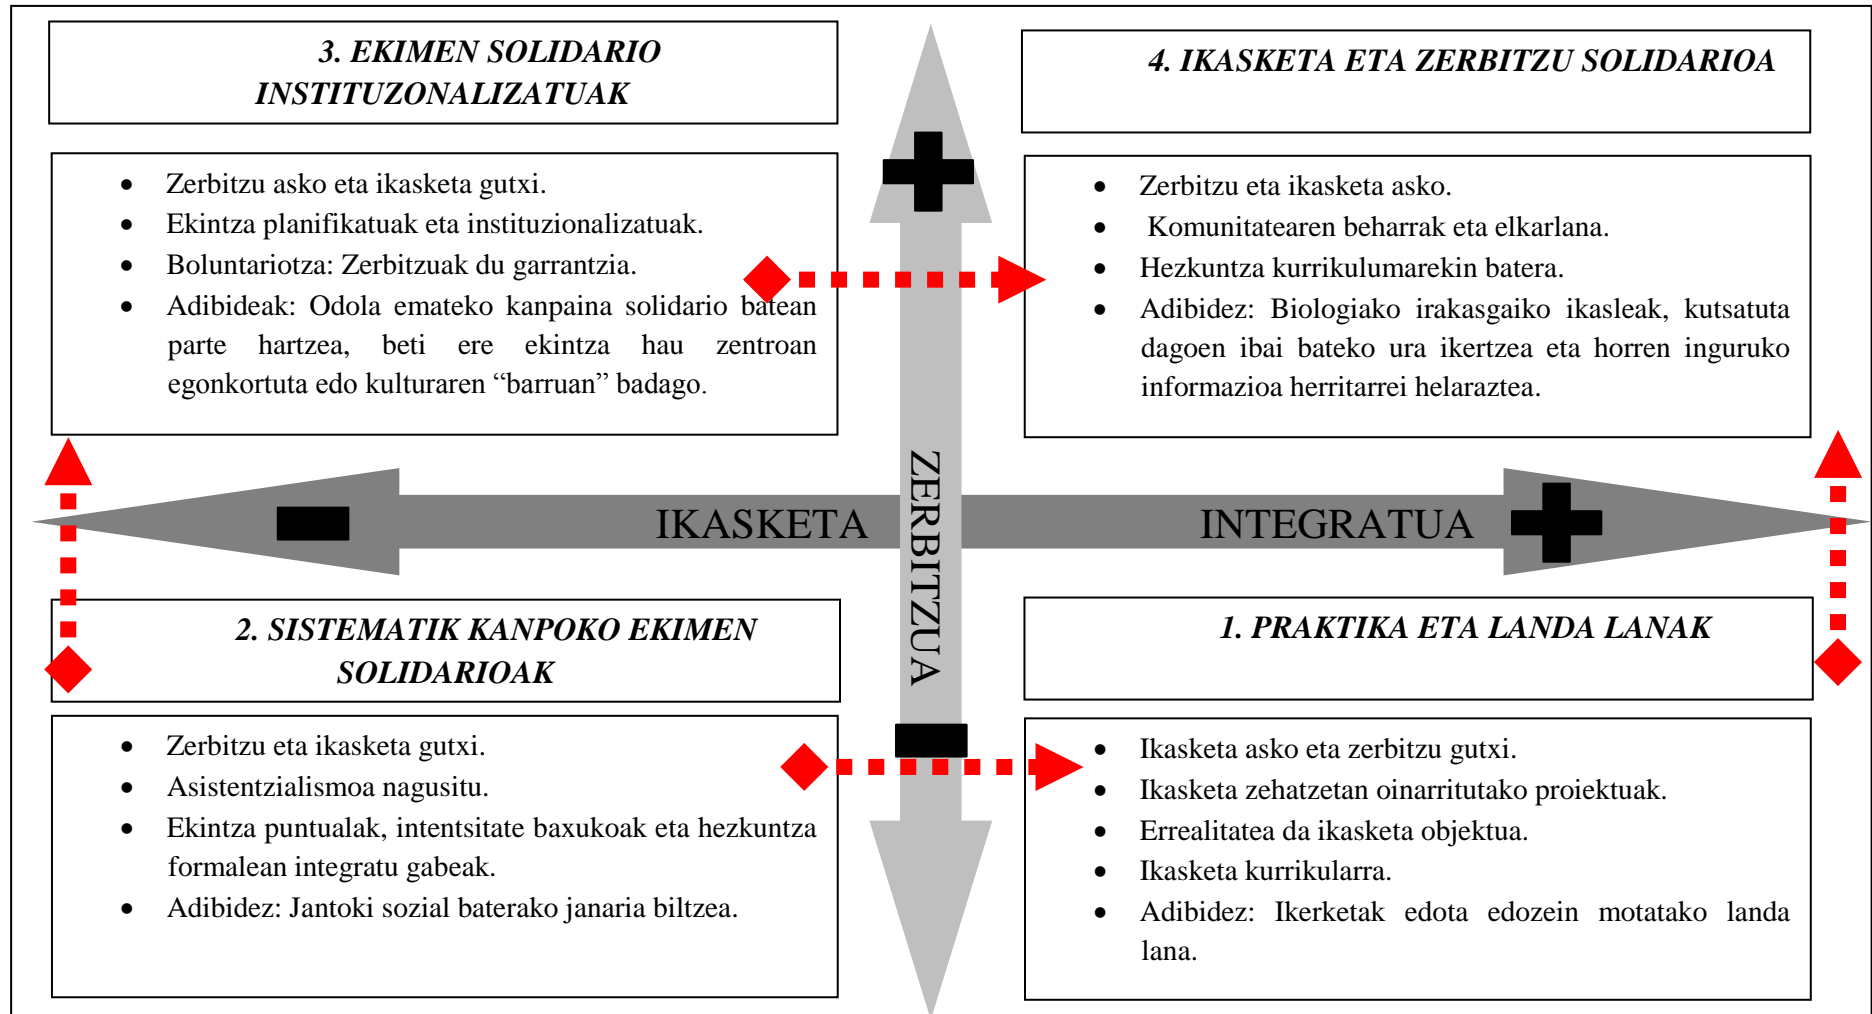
3. EKIMEN SOLIDARIO INSTITUZONALIZATUAK

- Zerbitzu asko eta ikasketa gutxi.
- Ekintza planifikatuak eta instituzionalizatuak.
- Boluntariotza: Zerbitzuak du garrantzia.
- Adibideak: Odola emateko kanpaina solidario batean parte hartzea, beti ere ekintza hau zentroan egonkortuta edo kulturaren "barruan" badago.

4. IKASKETA ETA ZERBITZU SOLIDARIOA

- Zerbitzu eta ikasketa asko.
- Komunitatearen beharrak eta elkarlana.
- Hezkuntza kurrikulumarekin batera.
- Adibidez: Biologiako irakasgaiko ikasleak, kutsatuta dagoen ibai bateko ura ikertzea eta horren inguruko informazioa herritarrei helaraztea.

IKASKETA ZERBITZUA INTEGRATUA

2. SISTEMATIK KANPOKO EKIMEN SOLIDARIOAK

- Zerbitzu eta ikasketa gutxi.
- Asistentzialismoa nagusitu.
- Ekintza puntualak, intentsitate baxukoak eta hezkuntza formalean integratu gabeak.
- Adibidez: Jantoki sozial baterako janaria biltzea.

1. PRAKTIKA ETA LANDA LANAK

- Ikasketa asko eta zerbitzu gutxi.
- Ikasketa zehatzetan oinarritutako proiektuak.
- Errealitatea da ikasketa objektua.
- Ikasketa kurrikularra.
- Adibidez: Ikerketak edota edozein motatako landa lana.